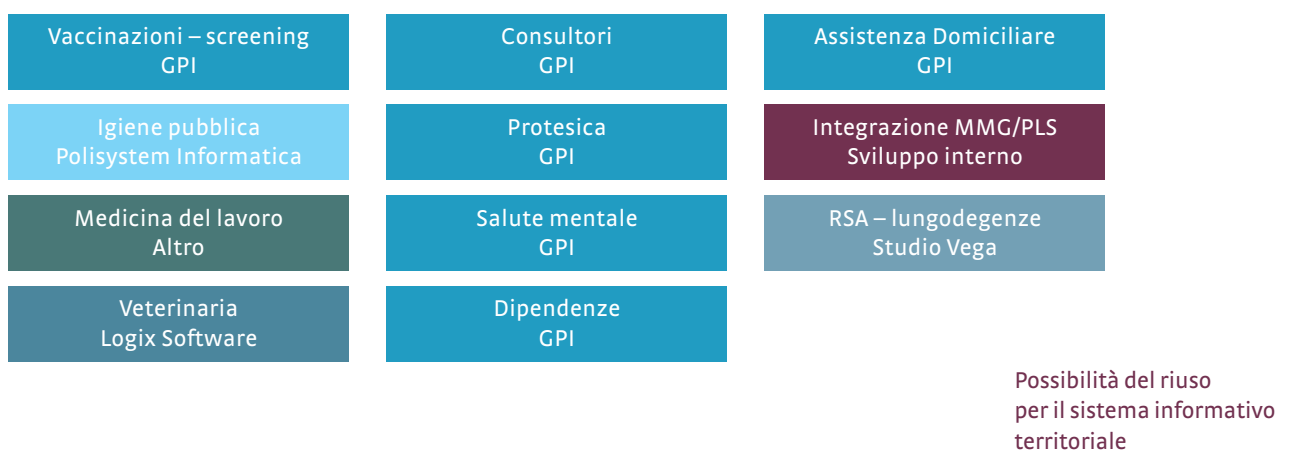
Vaccinazioni – screening
GPI

Igiene pubblica
Polisystem Informatica

Medicina del lavoro
Altro

Veterinaria
Logix Software

Consultori
GPI

Protesica
GPI

Salute mentale
GPI

Dipendenze
GPI

Assistenza Domiciliare
GPI

Integrazione MMG/PLS
Sviluppo interno

RSA – lungodegenze
Studio Vega

Possibilità del riuso per il sistema informativo territoriale